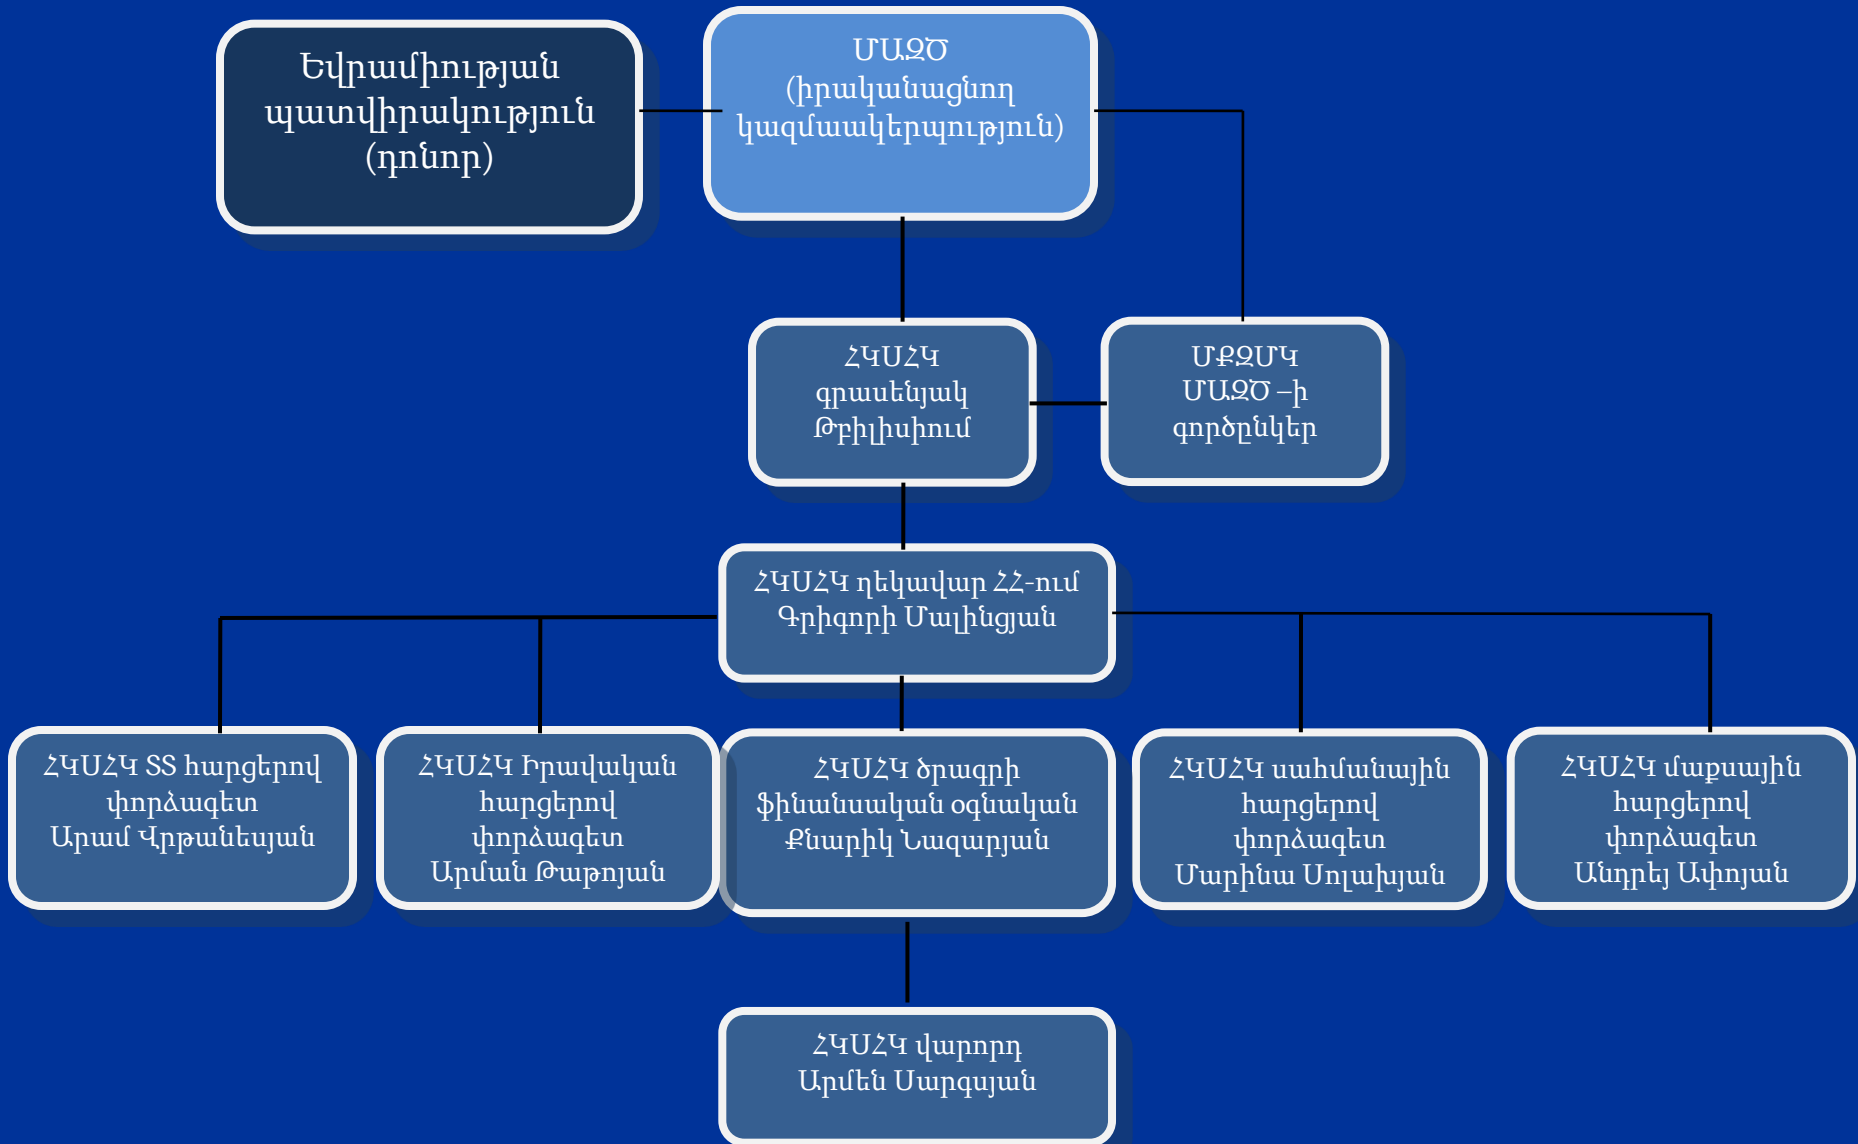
Եվրամիության պատվիրակություն (դոնոր)

ՄԱԶԾ (իրականացնող կազմակերպություն)

ՀԿՄՀԿ գրասենյակ Թբիլիսիում

ՄՔԶՄԿ ՄԱԶԾ –ի գործընկեր

ՀԿՄՀԿ ղեկավար ՀՀ-ում Գրիգորի Մալինցյան

ՀԿՄՀԿ ՏՏ հարցերով փորձագետ Արամ Վրթանեսյան

ՀԿՄՀԿ Իրավական հարցերով փորձագետ Արման Թաթոյան

ՀԿՄՀԿ ծրագրի ֆինանսական օգնական Քնարիկ Նազարյան

ՀԿՄՀԿ սահմանային հարցերով փորձագետ Մարինա Սողախյան

ՀԿՄՀԿ մաքսային հարցերով փորձագետ Անդրեյ Ափոյան

ՀԿՄՀԿ վարորդ Արմեն Սարգսյան